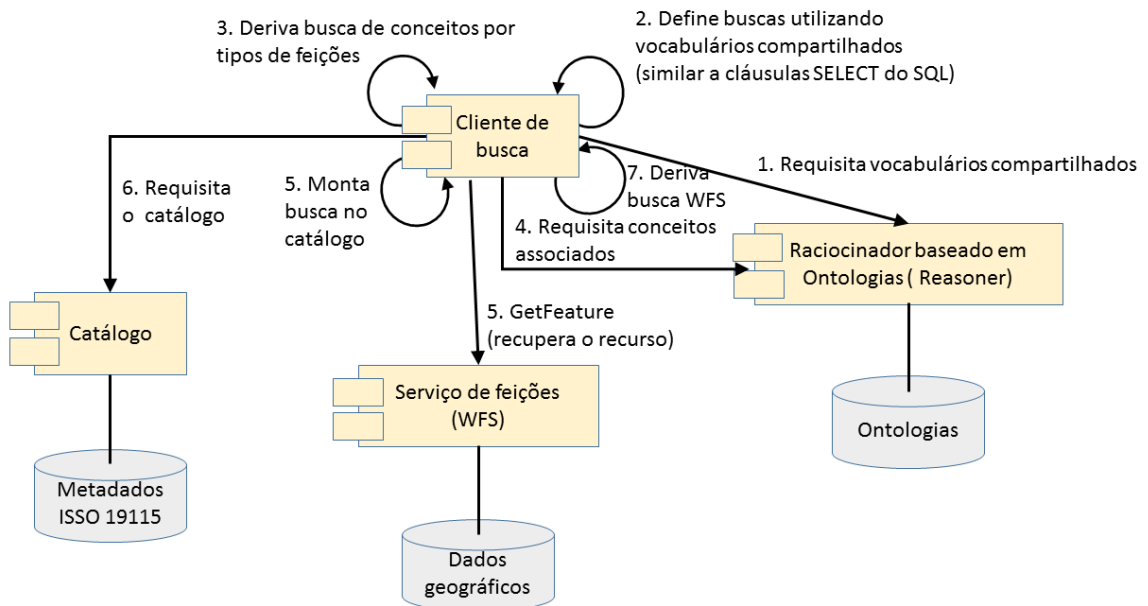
3. Deriva busca de conceitos por tipos de feições

2. Define buscas utilizando vocabulários compartilhados (similar a cláusulas SELECT do SQL)

Cliente de busca

1. Requisita vocabulários compartilhados

6. Requisita o catálogo

5. Monta busca no catálogo

7. Deriva busca WFS

4. Requisita conceitos associados

Raciocinador baseado em Ontologias ( Reasoner)

Catálogo

5. GetFeature (recupera o recurso)

Serviço de feições (WFS)

Ontologias

Metadados ISSO 19115

Dados geográficos